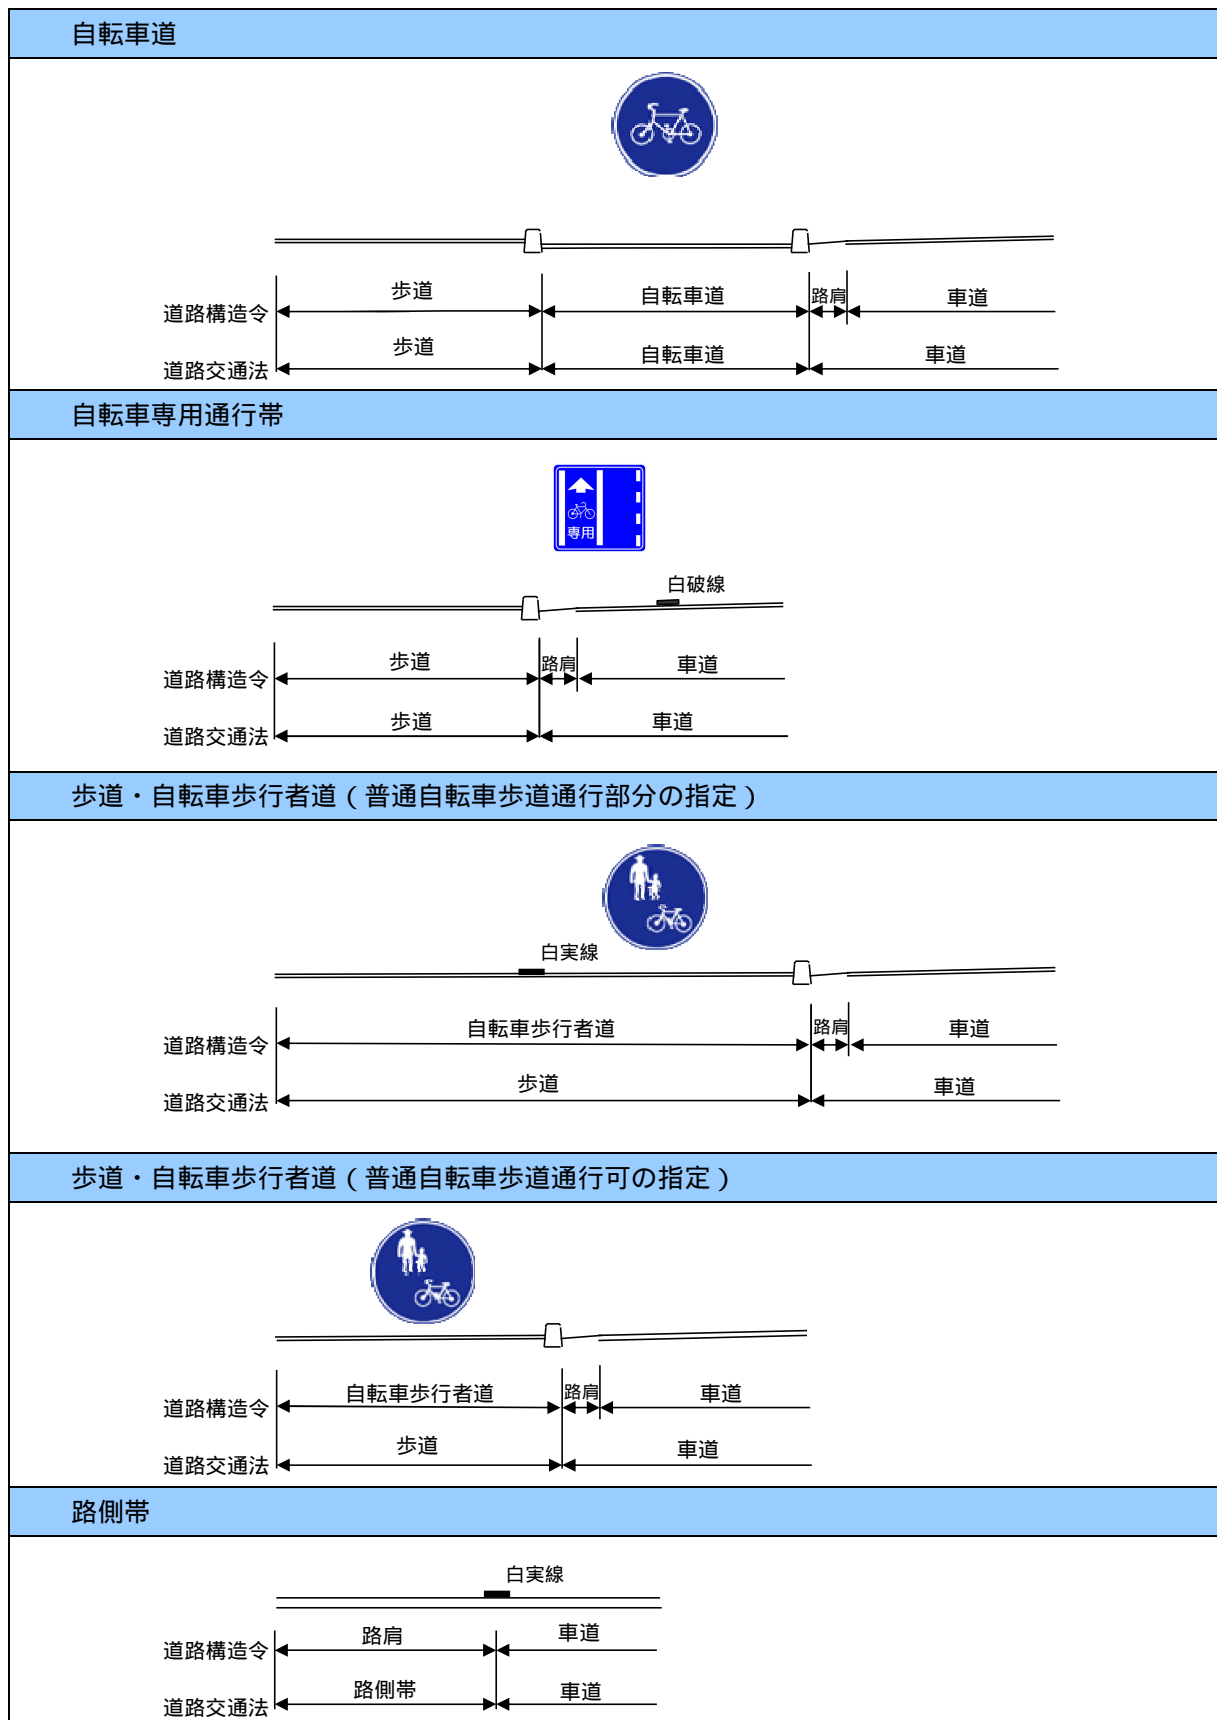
自転車道

道路構造令
歩道
自転車道
路肩
車道

道路交通法
歩道
自転車道
車道

自転車専用通行帯

専用

白破線

道路構造令
歩道
路肩
車道

道路交通法
歩道
車道

歩道・自転車歩行者道（普通自転車歩道通行部分の指定）

白実線

道路構造令
自転車歩行者道
路肩
車道

道路交通法
歩道
車道

歩道・自転車歩行者道（普通自転車歩道通行可の指定）

道路構造令
自転車歩行者道
路肩
車道

道路交通法
歩道
車道

路側帯

白実線

道路構造令
路肩
車道

道路交通法
路側帯
車道